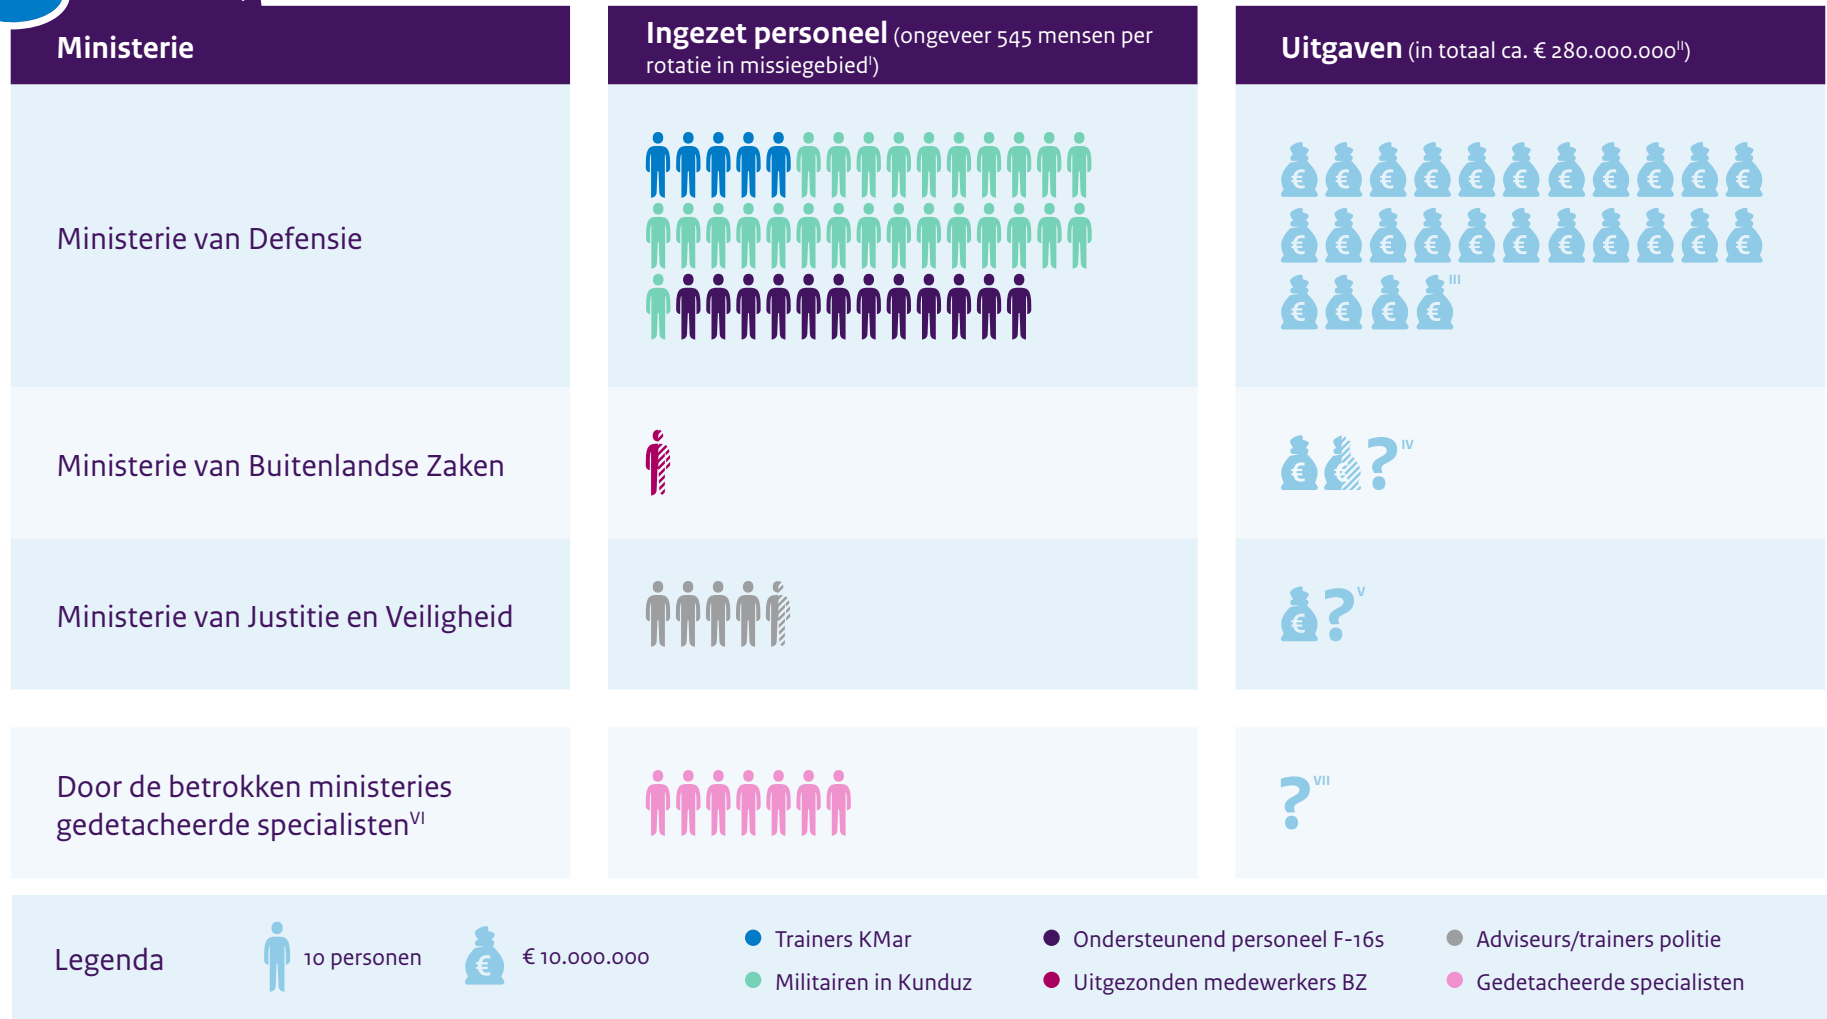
| Ministerie | Ingezet personeel (ongeveer 545 mensen per rotatie in missiegebied$^{I}$) | Uitgaven (in totaal ca. € 280.000.000$^{II}$) |
|---|---|---|
| Ministerie van Defensie | | $^{III}$ |
| Ministerie van Buitenlandse Zaken | | ?$^{IV}$ |
| Ministerie van Justitie en Veiligheid | | ?$^{V}$ |
| Door de betrokken ministeries gedetacheerde specialisten$^{VI}$ | | ?$^{VII}$ |

Legenda 10 personen € 10.000.000

Trainers KMar
Militairen in Kunduz
Ondersteunend personeel F-16s
Uitgezonden medewerkers BZ
Adviseurs/trainers politie
Gedetacheerde specialisten